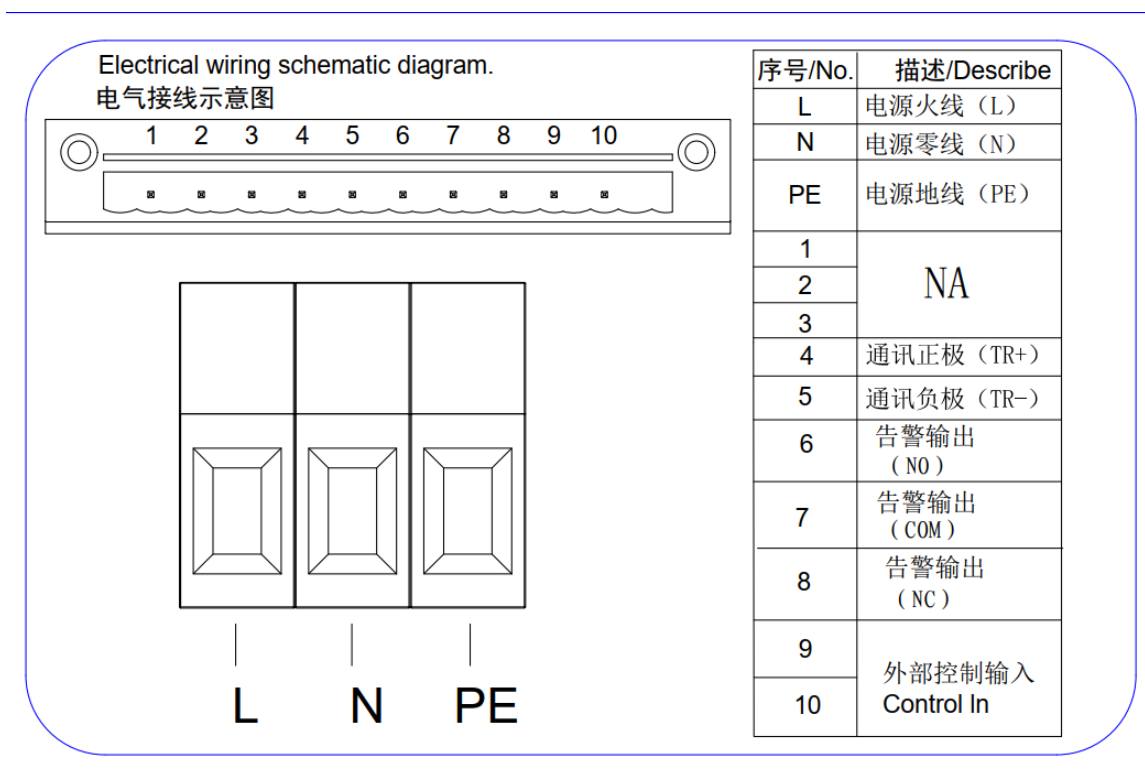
Electrical wiring schematic diagram.
电气接线示意图

1 2 3 4 5 6 7 8 9 10

L N PE

| 序号/No. | 描述/Describe |
|---|---|
| L | 电源火线（L） |
| N | 电源零线（N） |
| PE | 电源地线（PE） |
| 1 | NA |
| 2 | |
| 3 | |
| 4 | 通讯正极（TR+） |
| 5 | 通讯负极（TR-） |
| 6 | 告警输出（NO） |
| 7 | 告警输出（COM） |
| 8 | 告警输出（NC） |
| 9 | 外部控制输入 Control In |
| 10 | |